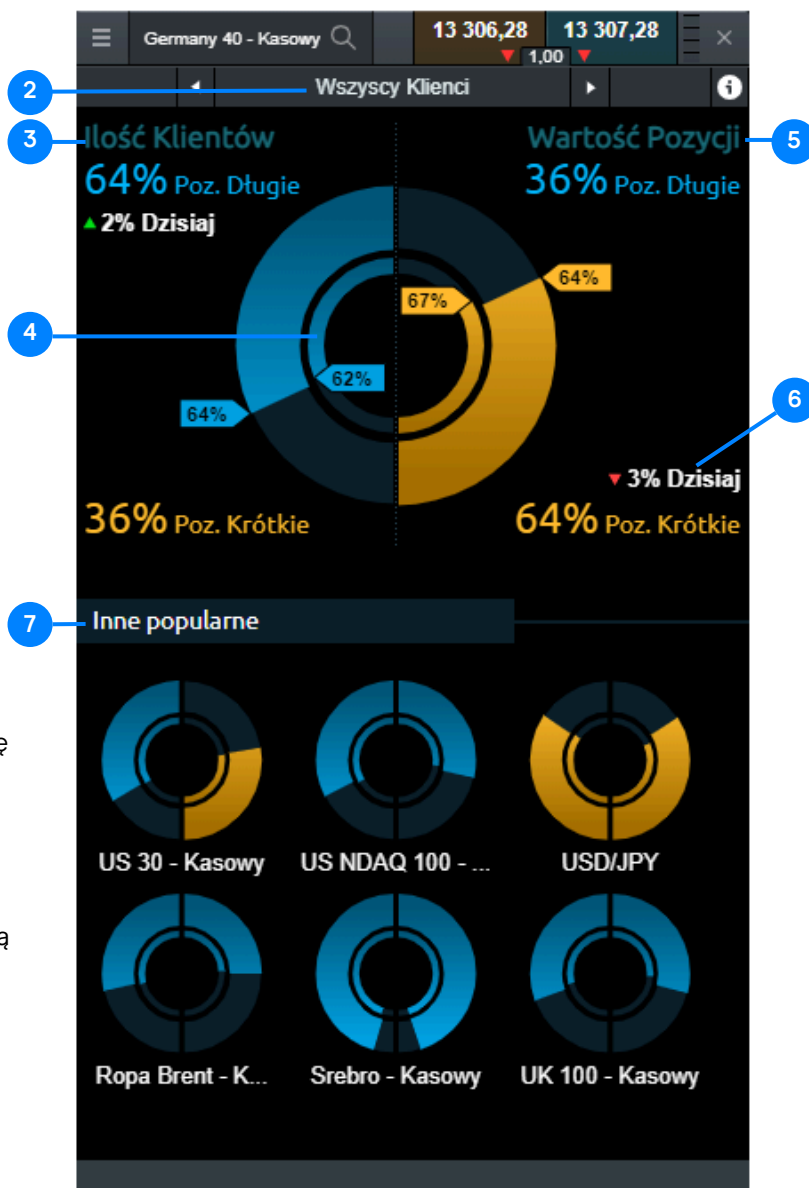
Germany 40 - Kasowy
13 306,28
1,00
13 307,28

2
Wszyscy Klienci

3
Ilość Klientów
64% Poz. Długie
2% Dzisiaj

Wartość Pozycji
5
36% Poz. Długie

64%
67%
4
62%
64%

6
3% Dzisiaj

36% Poz. Krótkie
64% Poz. Krótkie

7
Inne popularne

ę

US 30 - Kasowy
US NDAQ 100 - ...
USD/JPY

ą

Ropa Brent - K...
Srebro - Kasowy
UK 100 - Kasowy